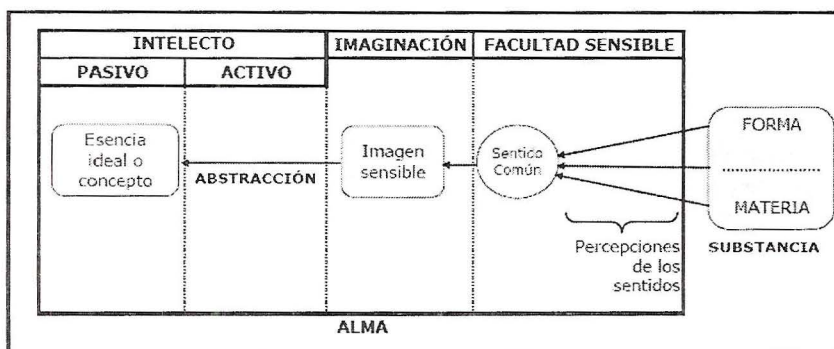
| INTELECTO | | IMAGINACIÓN | FACULTAD SENSIBLE |
|---|---|---|---|
| PASIVO | ACTIVO | | |

Esencia ideal o concepto

ABSTRACCIÓN

Imagen sensible

Sentido Común

Percepciones de los sentidos

FORMA

MATERIA

SUBSTANCIA

ALMA